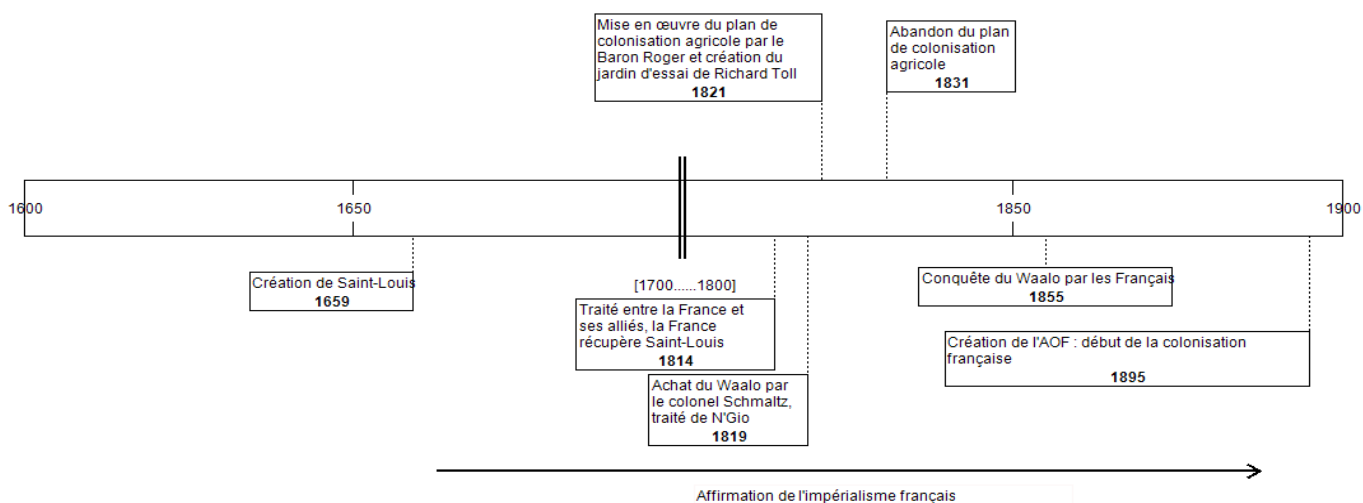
Mise en œuvre du plan de colonisation agricole par le Baron Roger et création du jardin d'essai de Richard Toll
1821

Abandon du plan de colonisation agricole
1831

1600

1650

1850

1900

Création de Saint-Louis
1659

[1700......1800]

Traité entre la France et ses alliés, la France récupère Saint-Louis
1814

Achat du Waalo par le colonel Schmaltz, traité de N'Gio
1819

Conquête du Waalo par les Français
1855

Création de l'AOF : début de la colonisation française
1895

Affirmation de l'impérialisme français